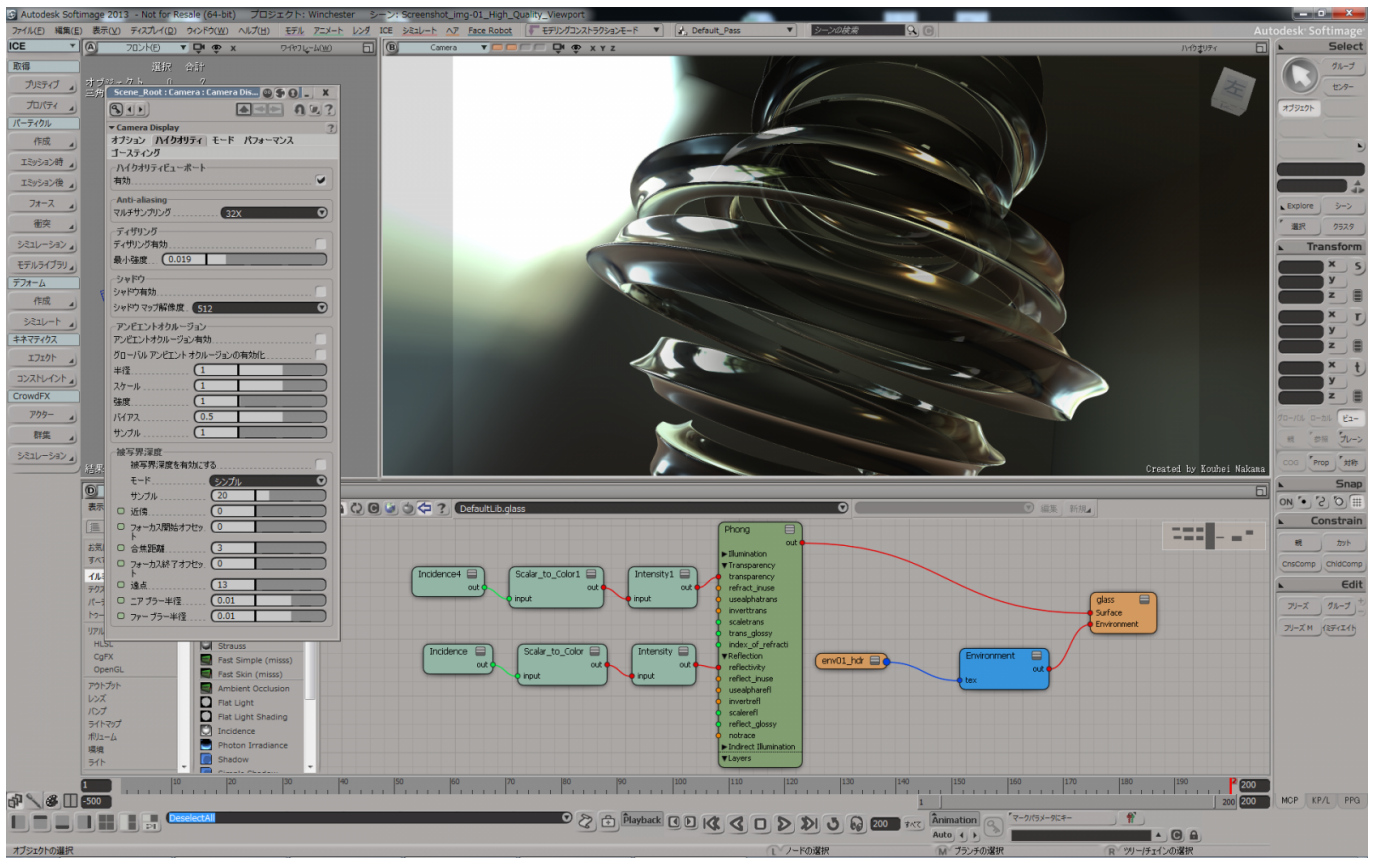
Autodesk Softimage 2013 - Not for Resale (64-bit) プロジェクト: Winchester シーン: Screenshot_img-01_High_Quality_Viewport

ファイル(F) 編集(E) 表示(V) ディスプレイ(I) ウィンドウ(W) ヘルプ(H) モデル アニメート レンダ ICE シミュレート ヘア Face Robot モデリングコンストラクションモード Default_Pass シーンの検索

Autodesk Softimage

ICE
取得
プリミティブ
プロパティ
パーティクル
作成
エミッション時
エミッション後
フォース
衝突
シミュレーション
モデルライブラリ
デフォーム
作成
シミュレート
キネマティクス
エフェクト
コンストレイント
CrowdFX
アクター
群集
シミュレーション

フロント(F) ワイヤフレーム(W)
選択 合計

Scene_Root : Camera : Camera Dis...
Camera Display
オプション ハイクオリティ モード パフォーマンス
ゴースティング
ハイクオリティビューポート
有効
Anti-aliasing
マルチサンプリング 32X
ディザリング
ディザリング有効
最小強度 0.019
シャドウ
シャドウ有効
シャドウ マップ解像度 512
アンビエントオクルージョン
アンビエントオクルージョン有効
グローバル アンビエント オクルージョンの有効化
半径 1
スケール 1
強度 1
バイアス 0.5
サンプル 1
被写界深度
被写界深度を有効にする
モード シンプル
サンプル 20
近接 0
フォーカス開始オフセット 0
合焦距離 3
フォーカス終了オフセット 0
遠点 13
ニア ブラー半径 0.01
ファー ブラー半径 0.01

Camera ハイクオリティ
Created by Kouhei Nakama

DefaultLib.glass 編集 新規

表示
お気
すべ
イル
テクス
パー
トゥー
リアル
HLSL
CgFX
OpenGL
アウトプット
レンズ
バンプ
ライトマップ
ボリューム
環境
ライト

Strauss
Fast Simple (mississ)
Fast Skin (misss)
Ambient Occlusion
Flat Light
Flat Light Shading
Incidence
Photon Irradiance
Shadow

Incidence4 out
Scalar_to_Color1 input out
Intensity1 input out
Incidence out
Scalar_to_Color input out
Intensity input out
Phong out
Illumination
Transparency
transparency
refract_inuse
usealphatrans
inverttrans
scaletrans
trans_glossy
index_of_refracti
Reflection
reflectivity
reflect_inuse
usealpharefl
invertrefl
scalerefl
reflect_glossy
notrace
Indirect Illumination
Layers
env01_hdr
Environment tex out
glass
Surface
Environment

Select
グループ
センター
オブジェクト
Explore シーン
選択 クラスタ
Transform
x y z
グローバル ローカル ビュー
Prop 対称
Snap
ON
Constrain
カット
CnsComp ChldComp
Edit
フリーズ グループ
フリーズ M イミディエイト

1 10 20 30 40 50 60 70 80 90 100 110 120 130 140 150 160 170 180 190 200
-500 200 200 1
DeselectAll
Playback 200 すべて
Animation Auto
マークパラメータにキー
MCP KP/L PPG
オブジェクトの選択
L ノードの選択
M ブランチの選択
R ツリー/チェインの選択